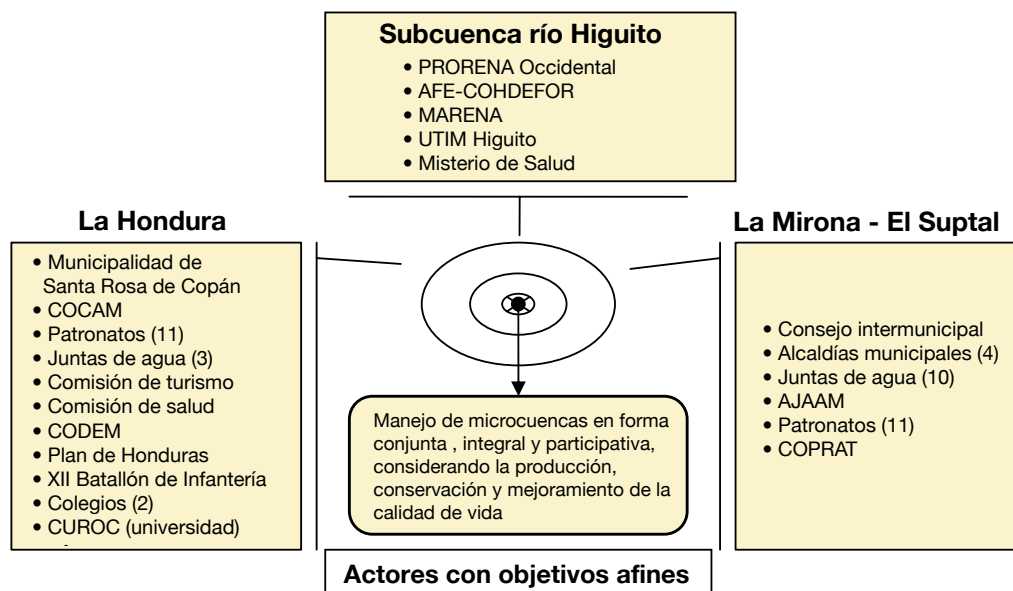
Subcuenca río Higuito
• PRORENA Occidental
• AFE-COHDEFOR
• MARENA
• UTIM Higuito
• Misterio de Salud

La Hondura
• Municipalidad de Santa Rosa de Copán
• COCAM
• Patronatos (11)
• Juntas de agua (3)
• Comisión de turismo
• Comisión de salud
• CODEM
• Plan de Honduras
• XII Batallón de Infantería
• Colegios (2)
• CUROC (universidad)
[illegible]

La Mirona - El Suptal
• Consejo intermunicipal
• Alcaldías municipales (4)
• Juntas de agua (10)
• AJAAM
• Patronatos (11)
• COPRAT

Manejo de microcuencas en forma conjunta , integral y participativa, considerando la producción, conservación y mejoramiento de la calidad de vida

Actores con objetivos afines